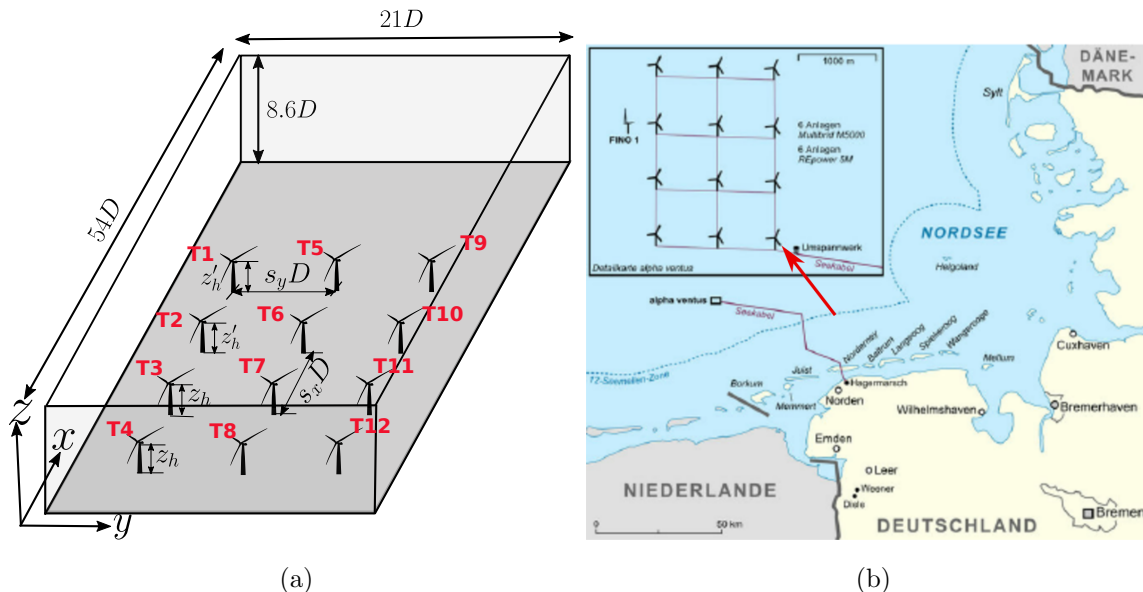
$21D$

$8.6D$

$54D$

T1 T5 T9

$z_h'$ $s_yD$

T2 T6 T10

$z_h'$

T3 T7 T11

$z_h$ $s_xD$

$z$ $x$

T4 T8 T12

$z_h$

$y$

(a)

1000 m

FINO 1

6 Anlagen Multibrid M5000

6 Anlagen REpower 5M

Umspannwerk

Detailkarte alpha ventus

Seekabel

DÄNE-MARK

Sylt

NORDSEE

Helgoland

alpha ventus

Seekabel

12-Seemeilen-Zone

Borkum

Memmert

Juist

Norderney

Baltrum

Langeoog

Spiekeroog

Wangerooge

Mellum

Hagermarsch

Norden

Cuxhaven

Wilhelmshaven

Bremerhaven

Emden

Leer

Weener

Diele

NIEDERLANDE

50 km

DEUTSCHLAND

Bremen

(b)